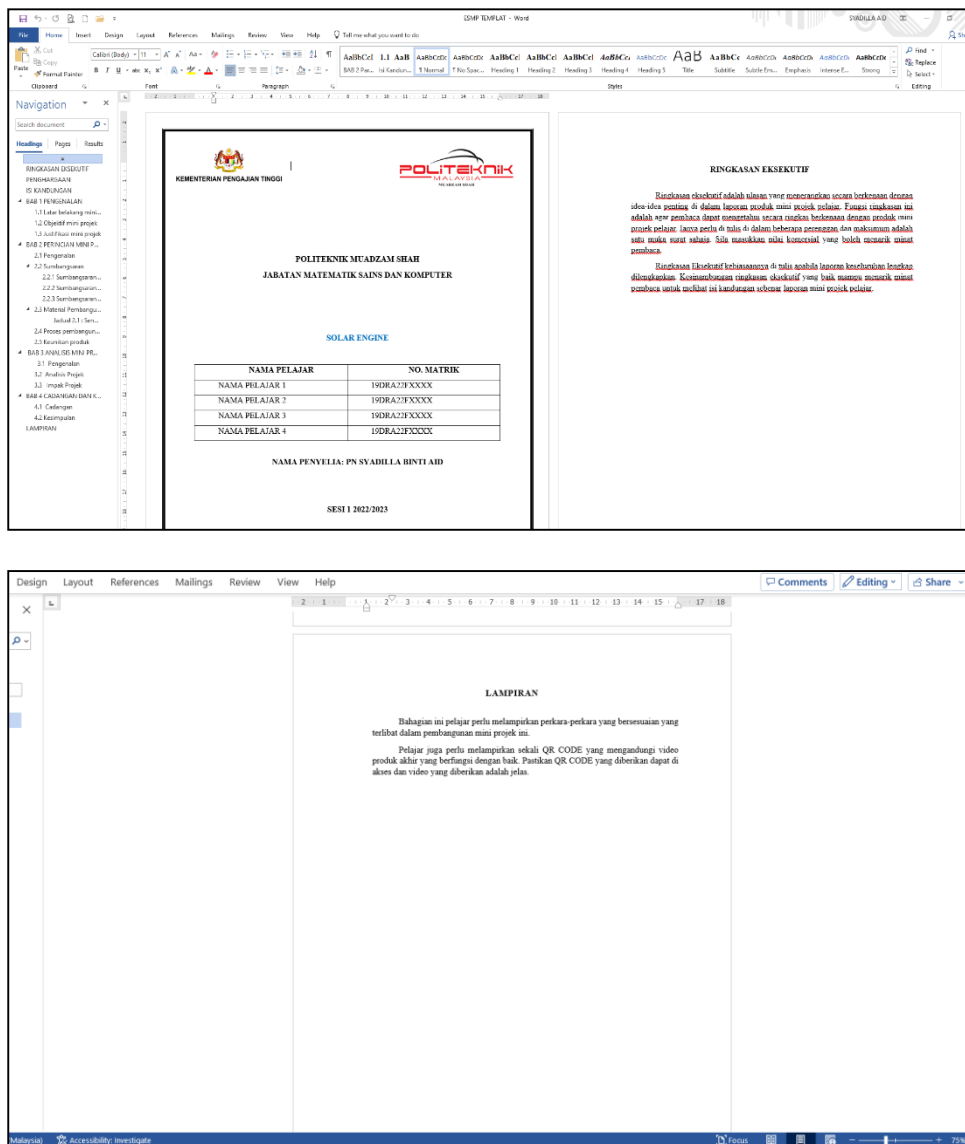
ESMP TEMPLAT - Word

SYADILLA AID

File Home Insert Design Layout References Mailings Review View Help Tell me what you want to do

Cut
Copy
Format Painter
Paste
Clipboard
Calibri (Body) 11
Font
Paragraph
AaBbCcI AaBbCcI 1.1 AaB AaBbCcDc AaBbCcDc AaBbCcI AaBbCcI AaBbCcI AaBbCc AaBbCcDc AaB AaBbCc AaBbCcDc AaBbCcDc AaBbCcDc AaBbCcDc
BAB 2 Pas... Isi Kandun... ¶ Normal ¶ No Spac... Heading 1 Heading 2 Heading 3 Heading 4 Heading 5 Title Subtitle Subtle Em... Emphasis Intense E... Strong
Styles
Find
Replace
Select
Editing

Navigation
Search document
Headings Pages Results
RINGKASAN EKSEKUTIF
PENGHARGAAN
ISI KANDUNGAN
BAB 1 PENGENALAN
1.1 Latar belakang mini...
1.2 Objektif mini projek
1.3 Justifikasi mini projek
BAB 2 PERINCIAN MINI P...
2.1 Pengenalan
2.2 Sumbangsaran
2.2.1 Sumbangsaran...
2.2.2 Sumbangsaran...
2.2.3 Sumbangsaran...
2.3 Material Pembangu...
Jadual 2.1 : Sen...
2.4 Proses pembangun...
2.5 Keunikan produk
BAB 3 ANALISIS MINI PR...
3.1 Pengenalan
3.2 Analisis Projek
3.3 Impak Projek
BAB 4 CADANGAN DAN K...
4.1 Cadangan
4.2 Kesimpulan
LAMPIRAN

KEMENTERIAN PENGAJIAN TINGGI

POLITEKNIK MALAYSIA MUADZAM SHAH

POLITEKNIK MUADZAM SHAH

JABATAN MATEMATIK SAINS DAN KOMPUTER

SOLAR ENGINE

| NAMA PELAJAR | NO. MATRIK |
|---|---|
| NAMA PELAJAR 1 | 19DRA22FXXXX |
| NAMA PELAJAR 2 | 19DRA22FXXXX |
| NAMA PELAJAR 3 | 19DRA22FXXXX |
| NAMA PELAJAR 4 | 19DRA22FXXXX |

NAMA PENYELIA: PN SYADILLA BINTI AID

SESI I 2022/2023

RINGKASAN EKSEKUTIF

Ringkasan eksekutif adalah ulasan yang menerangkan secara berkenaan dengan idea-idea penting di dalam laporan produk mini projek pelajar. Fungsi ringkasan ini adalah agar pembaca dapat mengetahui secara ringkas berkenaan dengan produk mini projek pelajar. Ianya perlu di tulis di dalam beberapa perenggan dan maksimum adalah satu muka surat sahaja. Sila masukkan nilai komersial yang boleh menarik minat pembaca.

Ringkasan Eksekutif kebiasaannya di tulis apabila laporan keseluruhan lengkap dilengkapkan. Kesinambungan ringkasan eksekutif yang baik mampu menarik minat pembaca untuk melihat isi kandungan sebenar laporan mini projek pelajar.

Design Layout References Mailings Review View Help
Comments Editing Share

LAMPIRAN

Bahagian ini pelajar perlu melampirkan perkara-perkara yang bersesuaian yang terlibat dalam pembangunan mini projek ini.

Pelajar juga perlu melampirkan sekali QR CODE yang mengandungi video produk akhir yang berfungsi dengan baik. Pastikan QR CODE yang diberikan dapat di akses dan video yang diberikan adalah jelas.

Malaysia) Accessibility: Investigate
Focus
75%